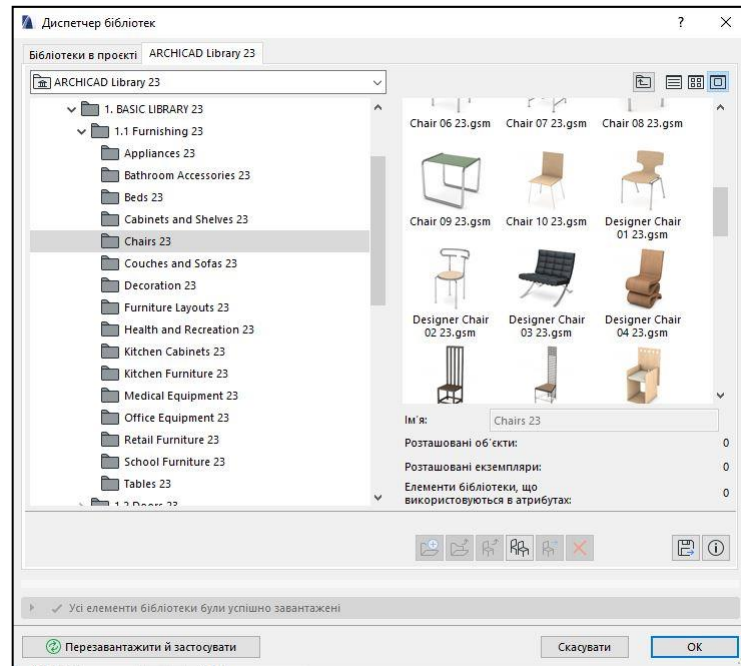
Диспетчер бібліотек
?
×
Бібліотеки в проєкті
ARCHICAD Library 23
ARCHICAD Library 23
1. BASIC LIBRARY 23
1.1 Furnishing 23
Appliances 23
Bathroom Accessories 23
Beds 23
Cabinets and Shelves 23
Chairs 23
Couches and Sofas 23
Decoration 23
Furniture Layouts 23
Health and Recreation 23
Kitchen Cabinets 23
Kitchen Furniture 23
Medical Equipment 23
Office Equipment 23
Retail Furniture 23
School Furniture 23
Tables 23
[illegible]
Chair 06 23.gsm
Chair 07 23.gsm
Chair 08 23.gsm
Chair 09 23.gsm
Chair 10 23.gsm
Designer Chair 01 23.gsm
Designer Chair 02 23.gsm
Designer Chair 03 23.gsm
Designer Chair 04 23.gsm
Ім'я:
Chairs 23
Розташовані об'єкти:
0
Розташовані екземпляри:
0
Елементи бібліотеки, що використовуються в атрибутах:
0
Усі елементи бібліотеки були успішно завантажені
Перезавантажити й застосувати
Скасувати
OK